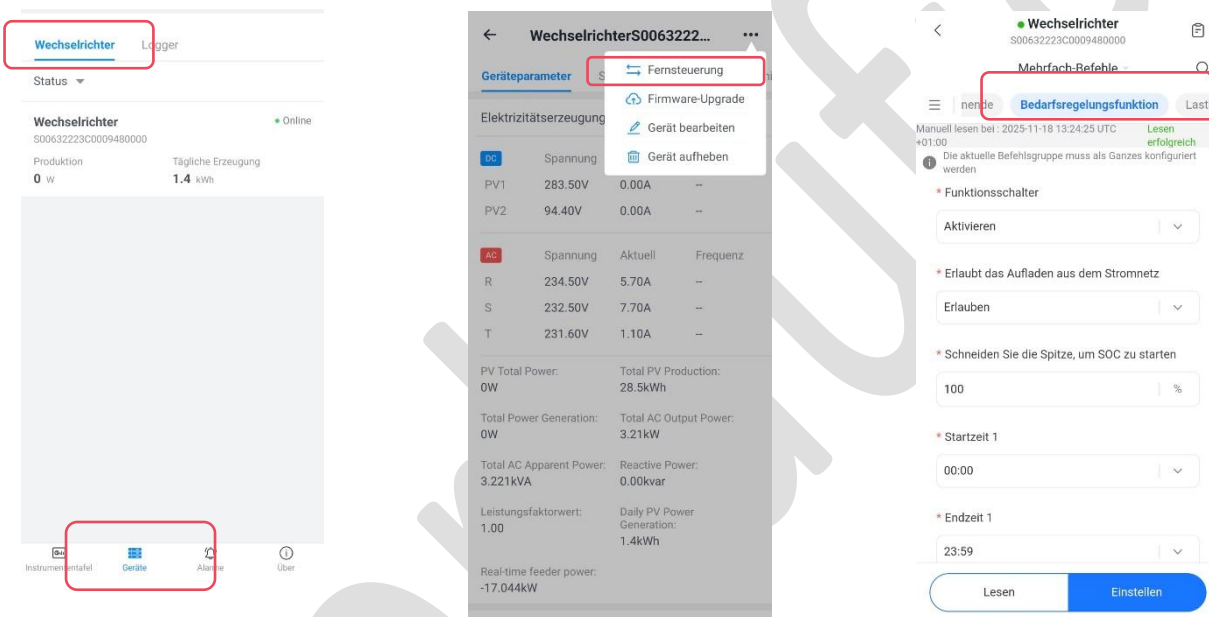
Wechselrichter Logger

Status ▾

Wechselrichter
• Online
S00632223C0009480000

Produktion
0 W

Tägliche Erzeugung
1.4 kWh

Instrumententafel Geräte Alarme Über

← WechselrichterS0063222... ···

Geräteparameter S

Fernsteuerung
Firmware-Upgrade
Gerät bearbeiten
Gerät aufheben

Elektrizitätserzeugung

| DC | Spannung | Aktuell | |
|---|---|---|---|
| PV1 | 283.50V | 0.00A | -- |
| PV2 | 94.40V | 0.00A | -- |

| AC | Spannung | Aktuell | Frequenz |
|---|---|---|---|
| R | 234.50V | 5.70A | -- |
| S | 232.50V | 7.70A | -- |
| T | 231.60V | 1.10A | -- |

PV Total Power:
0W

Total PV Production:
28.5kWh

Total Power Generation:
0W

Total AC Output Power:
3.21kW

Total AC Apparent Power:
3.221kVA

Reactive Power:
0.00kvar

Leistungsfaktorwert:
1.00

Daily PV Power Generation:
1.4kWh

Real-time feeder power:
-17.044kW

• Wechselrichter
S00632223C0009480000

Mehrfach-Befehle

nende Bedarfsregelungsfunktion Last

Manuell lesen bei : 2025-11-18 13:24:25 UTC +01:00
Lesen erfolgreich

Die aktuelle Befehlsgruppe muss als Ganzes konfiguriert werden

* Funktionsschalter
Aktivieren

* Erlaubt das Aufladen aus dem Stromnetz
Erlauben

* Schneiden Sie die Spitze, um SOC zu starten
100 %

* Startzeit 1
00:00

* Endzeit 1
23:59

Lesen Einstellen